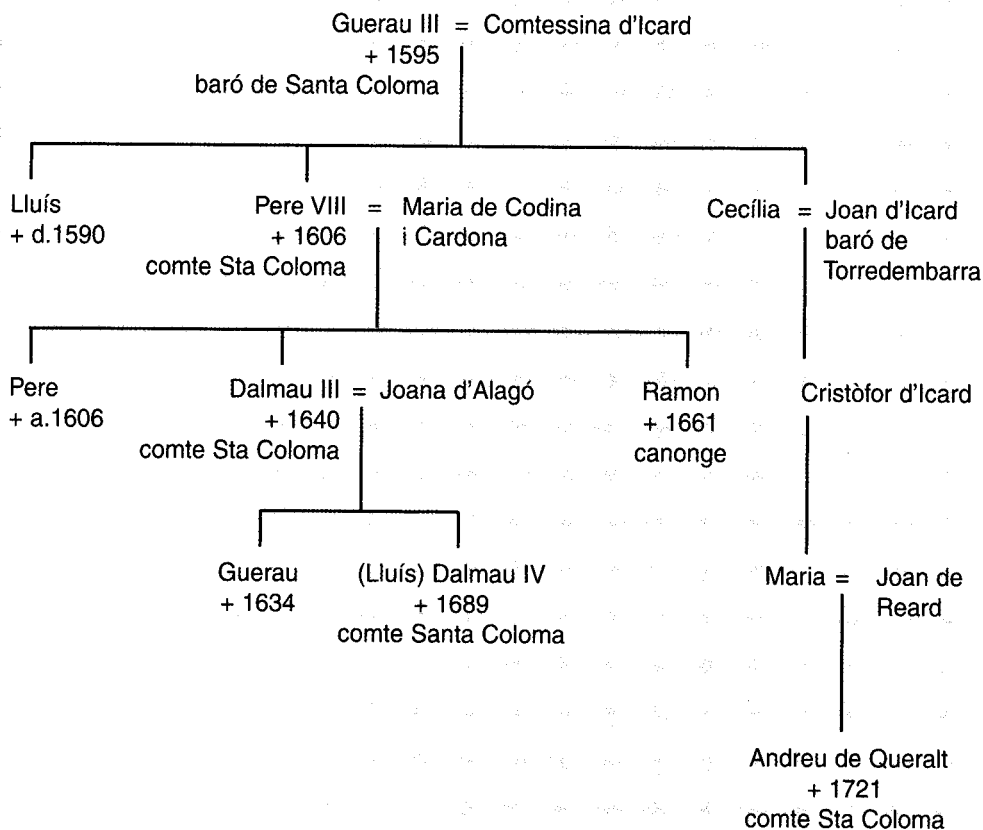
Guerau III = Comtessina d'Icard
+ 1595
baró de Santa Coloma

Lluís
+ d.1590

Pere VIII = Maria de Codina i Cardona
+ 1606
comte Sta Coloma

Cecília = Joan d'Icard baró de Torredembarra

Pere
+ a.1606

Dalmau III = Joana d'Alagó
+ 1640
comte Sta Coloma

Ramon
+ 1661
canonge

Cristòfor d'Icard

Guerau
+ 1634

(Lluís) Dalmau IV
+ 1689
comte Santa Coloma

Maria = Joan de Reard

Andreu de Queralt
+ 1721
comte Sta Coloma